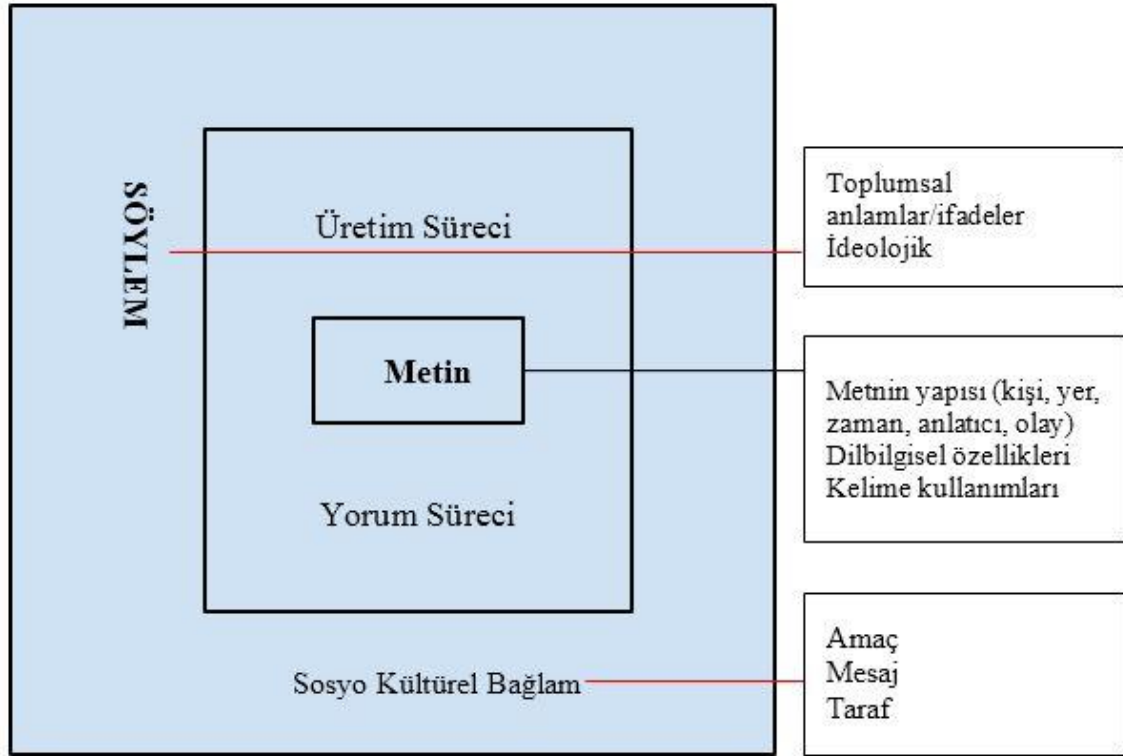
SÖYLEM

Üretim Süreci

Metin

Yorum Süreci

Sosyo Kültürel Bağlam

Toplumsal anlamlar/ifadeler İdeolojik

Metnin yapısı (kişi, yer, zaman, anlatıcı, olay) Dilbilgisel özellikleri Kelime kullanımları

Amaç
Mesaj
Taraf